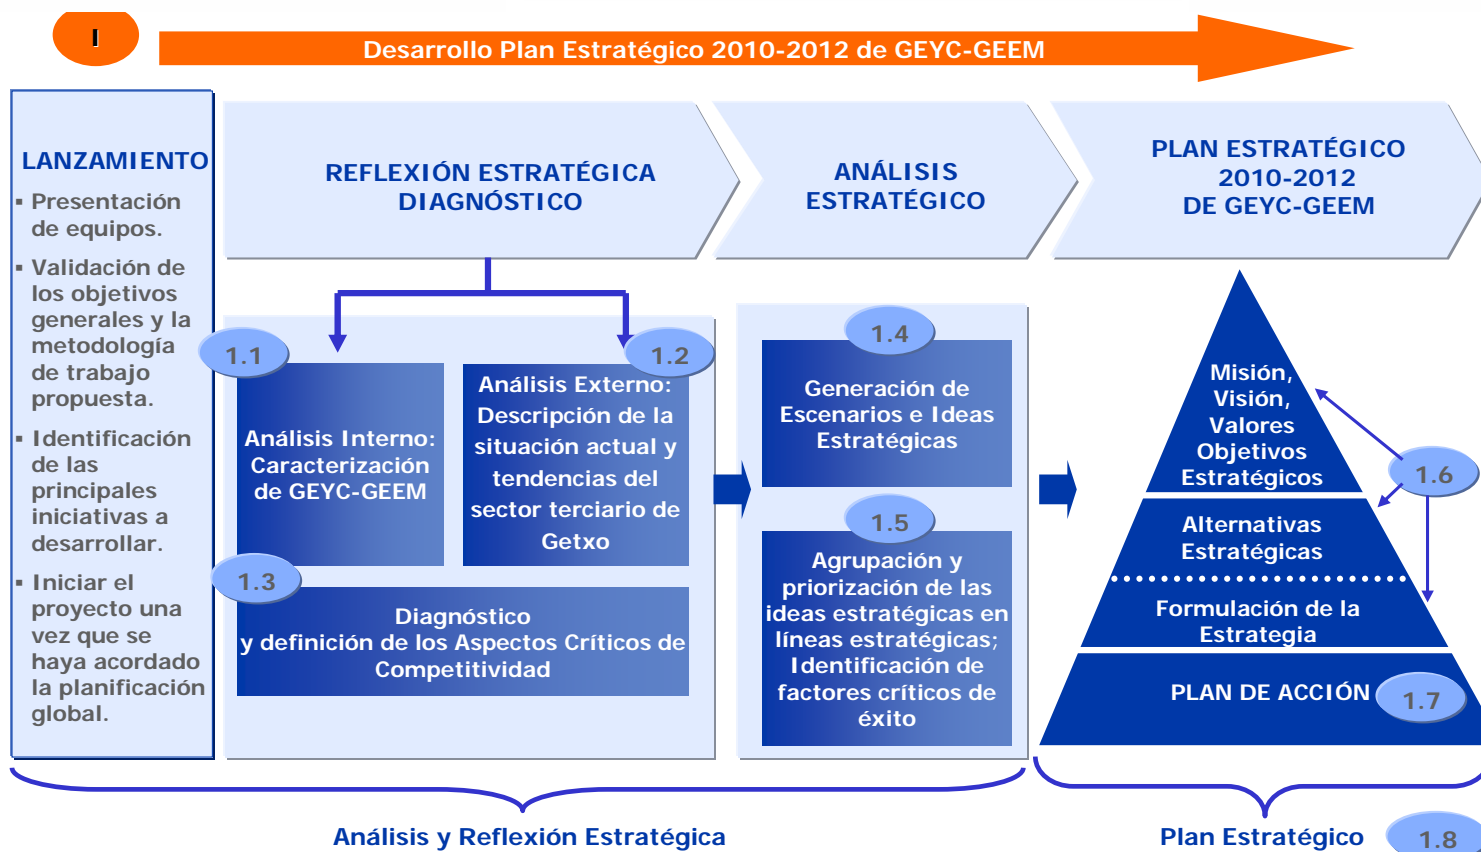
I

Desarrollo Plan Estratégico 2010-2012 de GEYC-GEEM

LANZAMIENTO

▪ Presentación de equipos.

▪ Validación de los objetivos generales y la metodología de trabajo propuesta.

▪ Identificación de las principales iniciativas a desarrollar.

▪ Iniciar el proyecto una vez que se haya acordado la planificación global.

REFLEXIÓN ESTRATÉGICA DIAGNÓSTICO

ANÁLISIS ESTRATÉGICO

PLAN ESTRATÉGICO 2010-2012 DE GEYC-GEEM

1.1

Análisis Interno: Caracterización de GEYC-GEEM

1.2

Análisis Externo: Descripción de la situación actual y tendencias del sector terciario de Getxo

1.3

Diagnóstico y definición de los Aspectos Críticos de Competitividad

1.4

Generación de Escenarios e Ideas Estratégicas

1.5

Agrupación y priorización de las ideas estratégicas en líneas estratégicas; Identificación de factores críticos de éxito

Misión, Visión, Valores Objetivos Estratégicos

1.6

Alternativas Estratégicas

Formulación de la Estrategia

PLAN DE ACCIÓN

1.7

Análisis y Reflexión Estratégica

Plan Estratégico

1.8